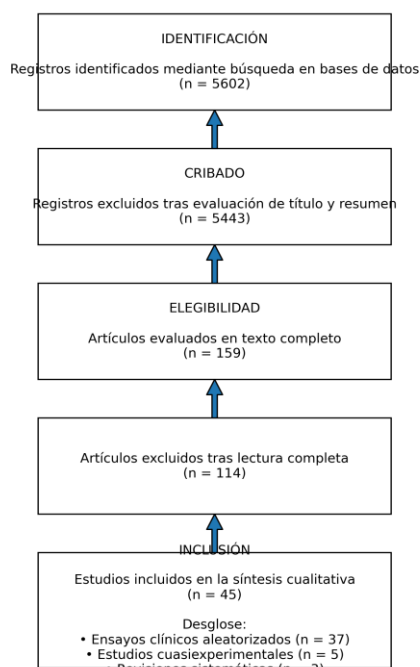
IDENTIFICACIÓN

Registros identificados mediante búsqueda en bases de datos
(n = 5602)

CRIBADO

Registros excluidos tras evaluación de título y resumen
(n = 5443)

ELEGIBILIDAD

Artículos evaluados en texto completo
(n = 159)

Artículos excluidos tras lectura completa
(n = 114)

INCLUSIÓN

Estudios incluidos en la síntesis cualitativa
(n = 45)

Desglose:
• Ensayos clínicos aleatorizados (n = 37)
• Estudios cuasiexperimentales (n = 5)
• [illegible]